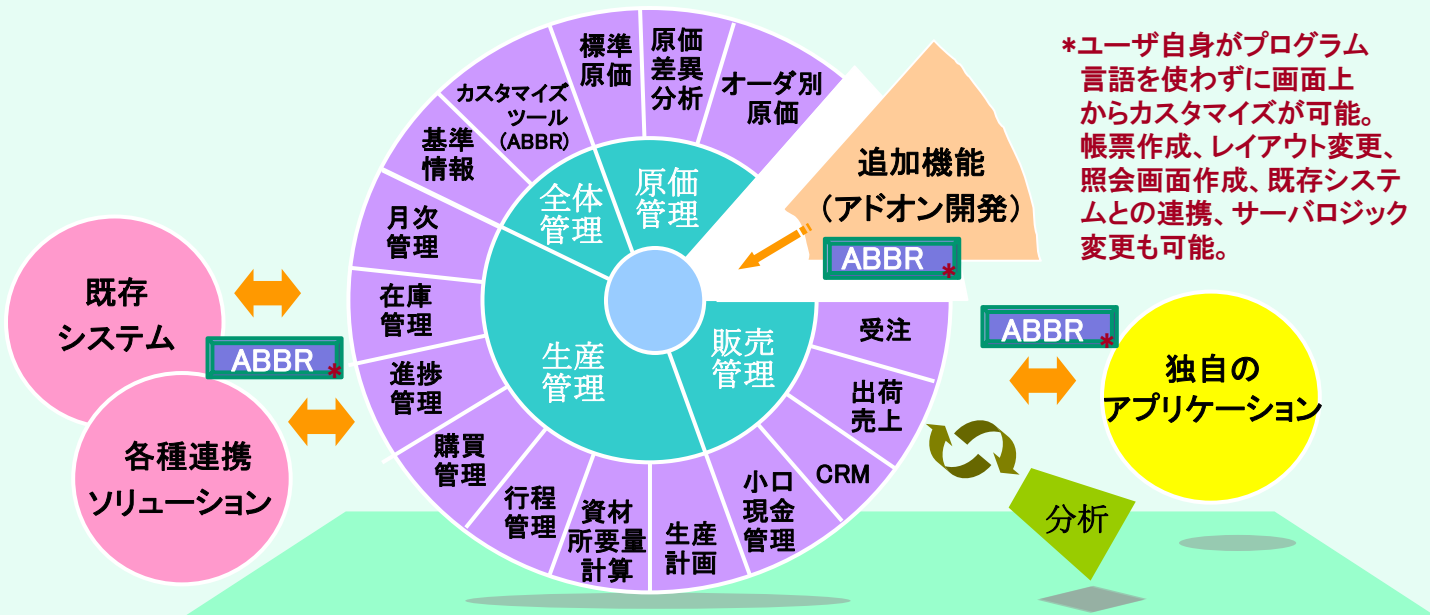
既存
システム

ABBR*

各種連携
ソリューション

標準
原価

原価
差異
分析

オーダ別
原価

カスタマイズ
ツール
(ABBR)

基準
情報

月次
管理

在庫
管理

進捗
管理

購買
管理

行程
管理

資材
所要量
計算

生産
計画

小口
現金
管理

CRM

出荷
売上

受注

全体
管理

原価
管理

生産
管理

販売
管理

追加機能
(アドオン開発)

ABBR*

*ユーザ自身がプログラム言語を使わずに画面上からカスタマイズが可能。帳票作成、レイアウト変更、照会画面作成、既存システムとの連携、サーバロジック変更も可能。

ABBR*

独自の
アプリケーション

分析